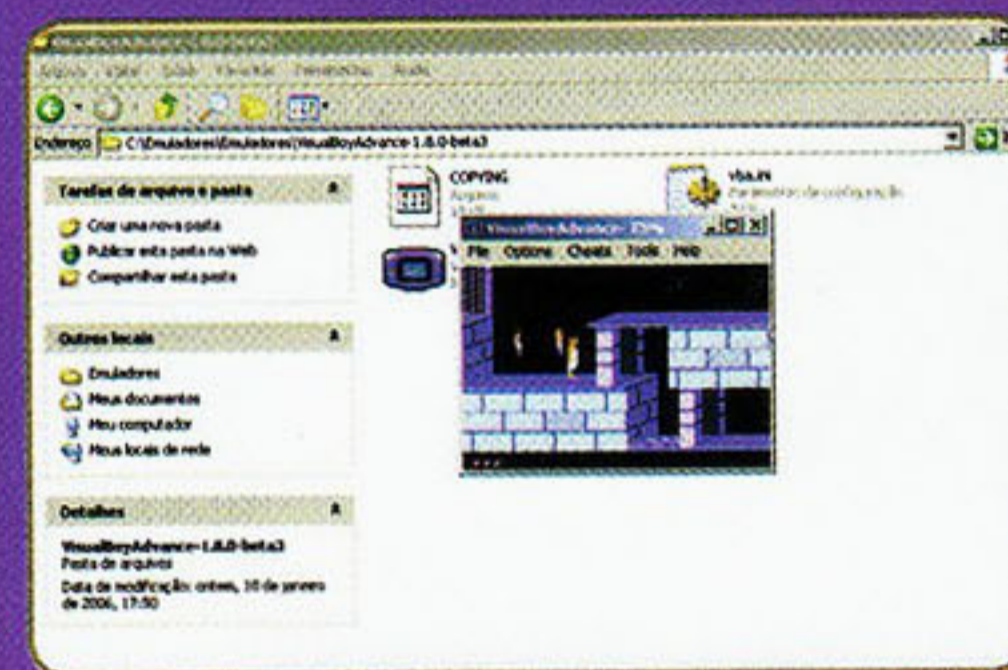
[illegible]

Arquivo Editar Exibir Favoritos Ferramentas Ajuda

Endereço C:\Emuladores\Emuladores\VisualBoyAdvance-1.8.0-beta3

Tarefas de arquivo e pasta

Criar uma nova pasta
Publicar esta pasta na Web
Compartilhar esta pasta

Outros locais

Emuladores
Meus documentos
Meu computador
Meus locais de rede

Detalhes

VisualBoyAdvance-1.8.0-beta3
Pasta de arquivos
Data de modificação: ontem, 16 de janeiro de 2006, 17:50

COPYING
Arquivo
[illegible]

vba.ini
Parâmetros de configuração
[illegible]

VisualBoyAdvance-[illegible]
File Options Cheats Tools Help